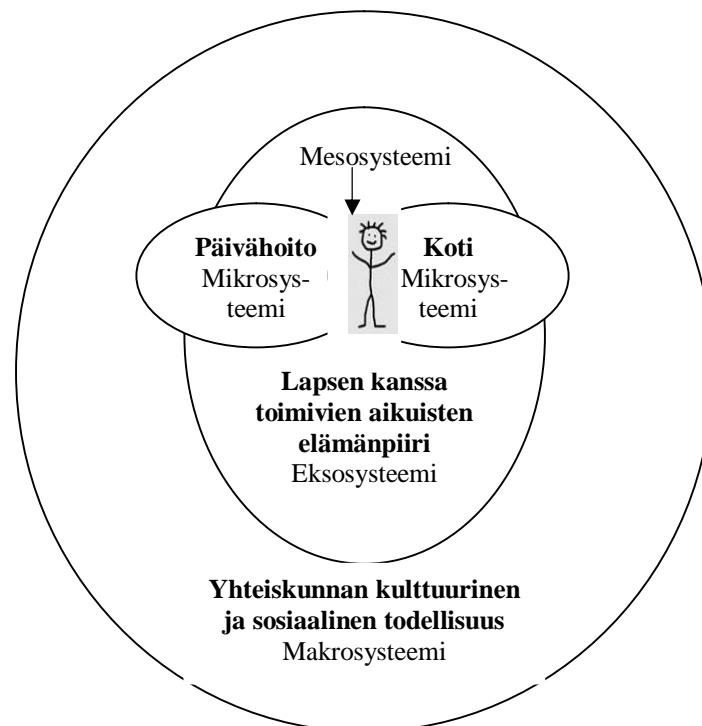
Mesosysteemi

**Päivähoito**
Mikrosysteemi

**Koti**
Mikrosysteemi

**Lapsen kanssa toimivien aikuisten elämänpiiri**
Eksosysteemi

**Yhteiskunnan kulttuurinen ja sosiaalinen todellisuus**
Makrosysteemi